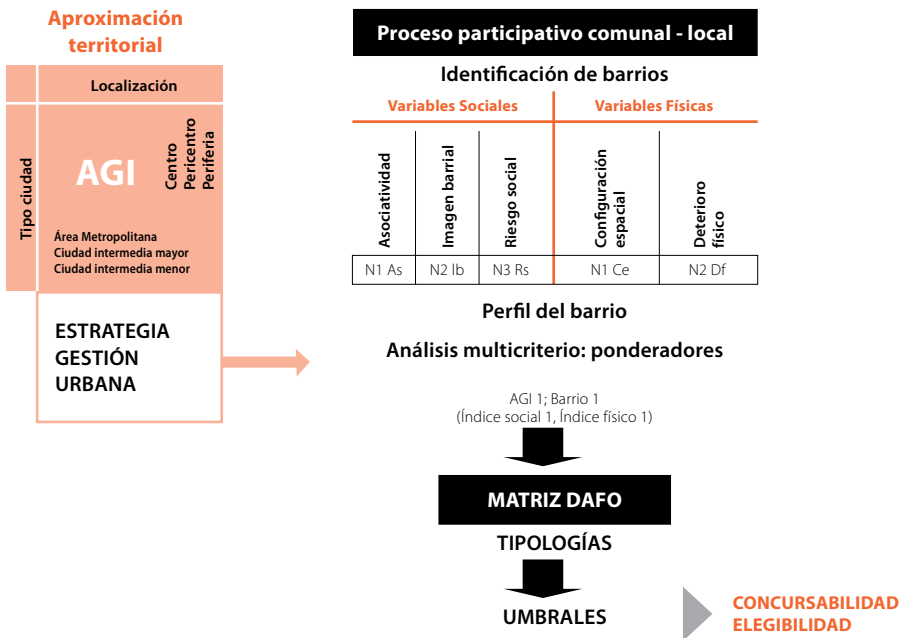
Aproximación territorial

Localización

Tipo ciudad

AGI

Centro
Pericentro
Periferia

Área Metropolitana
Ciudad intermedia mayor
Ciudad intermedia menor

ESTRATEGIA GESTIÓN URBANA

Proceso participativo comunal - local

Identificación de barrios

| Variables Sociales | | | Variables Físicas | |
|---|---|---|---|---|
| Asociatividad | Imagen barrial | Riesgo social | Configuración espacial | Deterioro físico |
| N1 As | N2 Ib | N3 Rs | N1 Ce | N2 Df |

Perfil del barrio

Análisis multicriterio: ponderadores

AGI 1; Barrio 1
(Índice social 1, Índice físico 1)

MATRIZ DAFO

TIPOLOGÍAS

UMBRALES

CONCURSABILIDAD
ELEGIBILIDAD